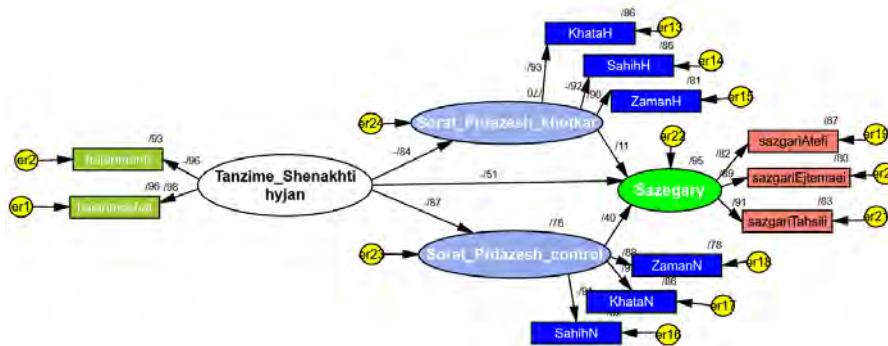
KhataH
/86
er13
SahihH
/86
er14
/93
ZamanH
/81
er15
/92
/90
er24
Sorat_Pradazesh_khodkar
/11
er22
sazgariAtefi
/87
er19
/82
/95
sazgariEjtemaei
/80
er2
er2
/93
hajanmahti
/96
/84
Tanzime_Shenakhti hyjan
/51
/89
Sazegary
er1
/96
/88
hajanmahfi
/87
/91
sazgariTahsili
/83
er21
/76
/40
er23
Sorat_Pridazesh_control
/88
ZamanN
/78
er18
/91
/81
KhataN
/86
er17
SahihN
er16